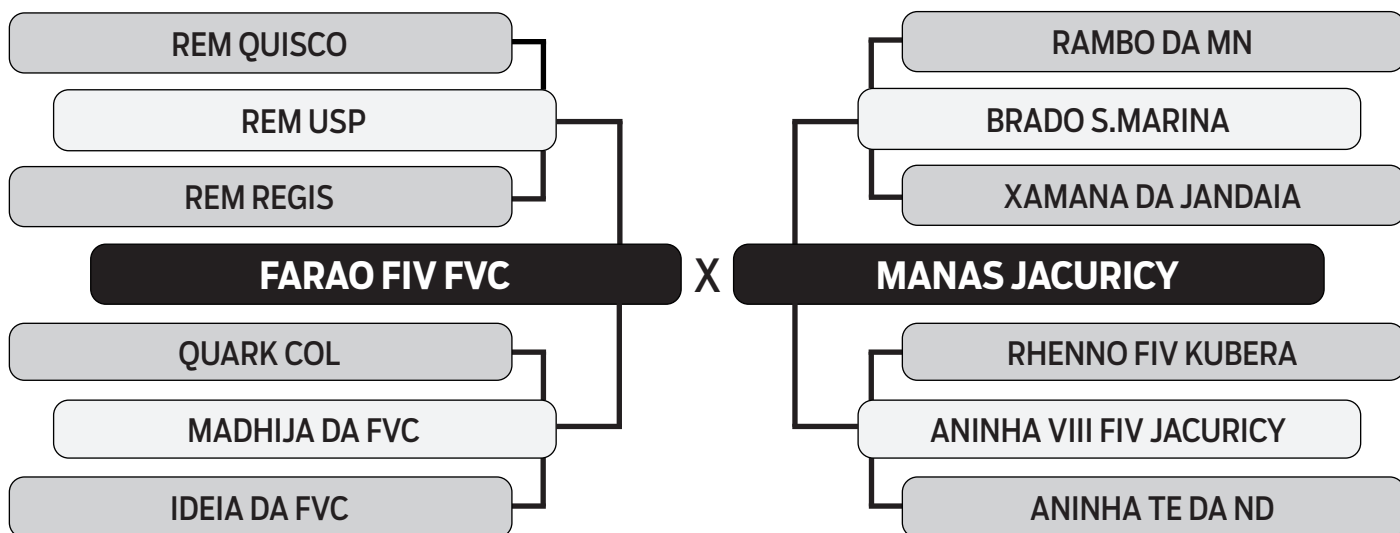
REM QUISCO

REM USP

REM REGIS

FARAO FIV FVC

QUARK COL

MADHIJA DA FVC

IDEIA DA FVC

X

RAMBO DA MN

BRADO S.MARINA

XAMANA DA JANDAIA

MANAS JACURICY

RHENNO FIV KUBERA

ANINHA VIII FIV JACURICY

ANINHA TE DA ND